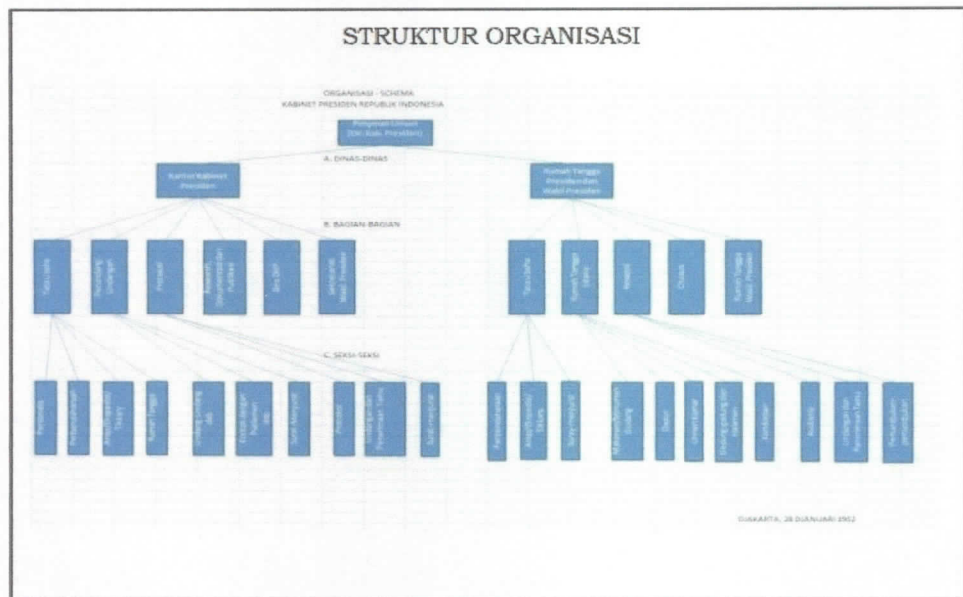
STRUKTUR ORGANISASI

ORGANISASI - SCHEMA
KABINET PRESIDEN REPUBLIK INDONESIA

Pimpinan Umum
(Kdr. Kab. Presiden)

A. DINAS-DINAS

Kantor Kabinet Presiden

Rumah Tangga Presiden dan Wakil Presiden

B. BAGIAN-BAGIAN

Tata Usaha

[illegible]

Protokol

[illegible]

Biro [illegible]

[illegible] Wakil Presiden

Tata Usaha

Rumah Tangga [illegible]

Resepsi

Istana

Rumah Tangga Wakil Presiden

C. SEKSI-SEKSI

Personalia

Perpustakaan

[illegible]

Rumah Tangga

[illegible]

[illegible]

Surat-Menyurat

Protokol

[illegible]

Surat-menyurat

Perbendaharaan

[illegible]

Surat-menyurat

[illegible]

Dapur

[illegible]

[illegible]

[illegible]

Audiensi

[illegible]

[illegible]

DJAKARTA, 28 DJANUARI 1952